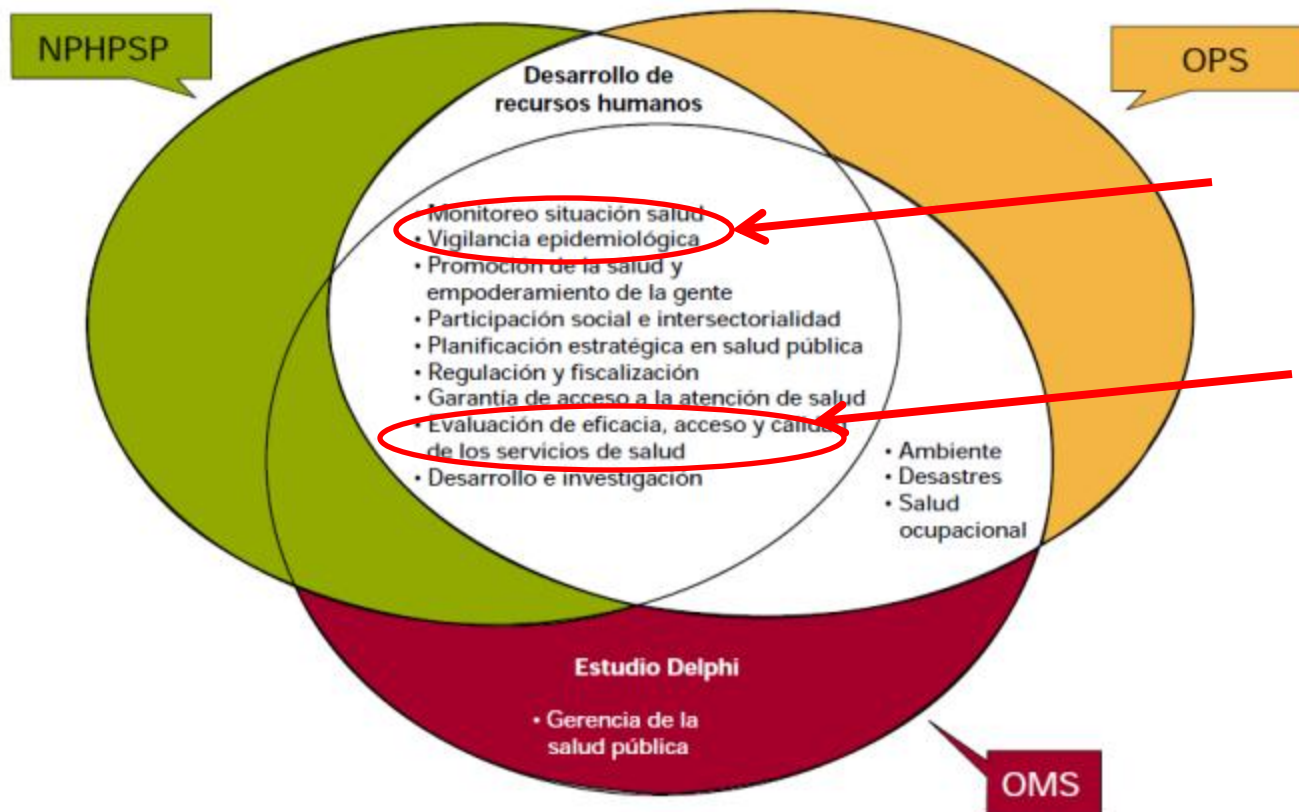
NPHPSP

OPS

Desarrollo de recursos humanos

• Monitoreo situación salud
• Vigilancia epidemiológica
• Promoción de la salud y empoderamiento de la gente
• Participación social e intersectorialidad
• Planificación estratégica en salud pública
• Regulación y fiscalización
• Garantía de acceso a la atención de salud
• Evaluación de eficacia, acceso y calidad de los servicios de salud
• Desarrollo e investigación

• Ambiente
• Desastres
• Salud ocupacional

Estudio Delphi

• Gerencia de la salud pública

OMS